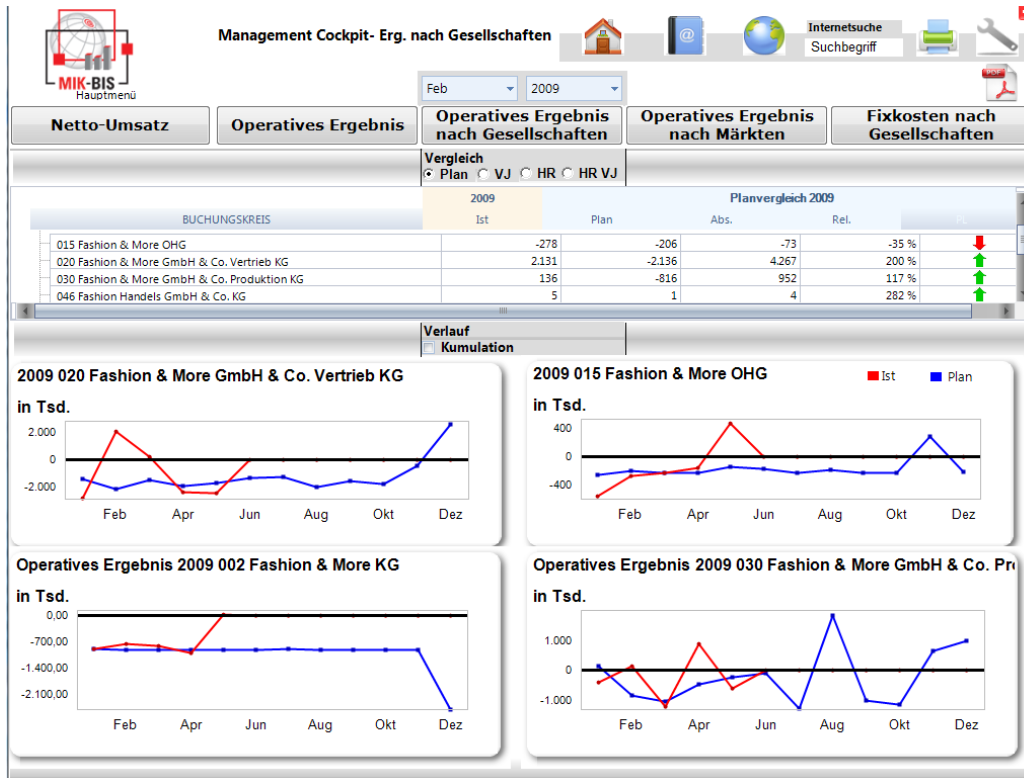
MIK-BIS
Hauptmenü

Management Cockpit- Erg. nach Gesellschaften

Internetsuche
Suchbegriff

Feb
2009

Netto-Umsatz
Operatives Ergebnis
Operatives Ergebnis nach Gesellschaften
Operatives Ergebnis nach Märkten
Fixkosten nach Gesellschaften

Vergleich
Plan VJ HR HR VJ

| BUCHUNGSKREIS | 2009 Ist | Planvergleich 2009 Plan | Abs. | Rel. |
|---|---|---|---|---|
| 015 Fashion & More OHG | -278 | -206 | -73 | -35 % |
| 020 Fashion & More GmbH & Co. Vertrieb KG | 2.131 | -2.136 | 4.267 | 200 % |
| 030 Fashion & More GmbH & Co. Produktion KG | 136 | -816 | 952 | 117 % |
| 046 Fashion Handels GmbH & Co. KG | 5 | 1 | 4 | 282 % |

Verlauf
Kumulation

2009 020 Fashion & More GmbH & Co. Vertrieb KG
in Tsd.
2.000
0
-2.000
Feb Apr Jun Aug Okt Dez

2009 015 Fashion & More OHG
Ist Plan
in Tsd.
400
0
-400
Feb Apr Jun Aug Okt Dez

Operatives Ergebnis 2009 002 Fashion & More KG
in Tsd.
0,00
-700,00
-1.400,00
-2.100,00
Feb Apr Jun Aug Okt Dez

Operatives Ergebnis 2009 030 Fashion & More GmbH & Co. Pr
in Tsd.
1.000
0
-1.000
Feb Apr Jun Aug Okt Dez